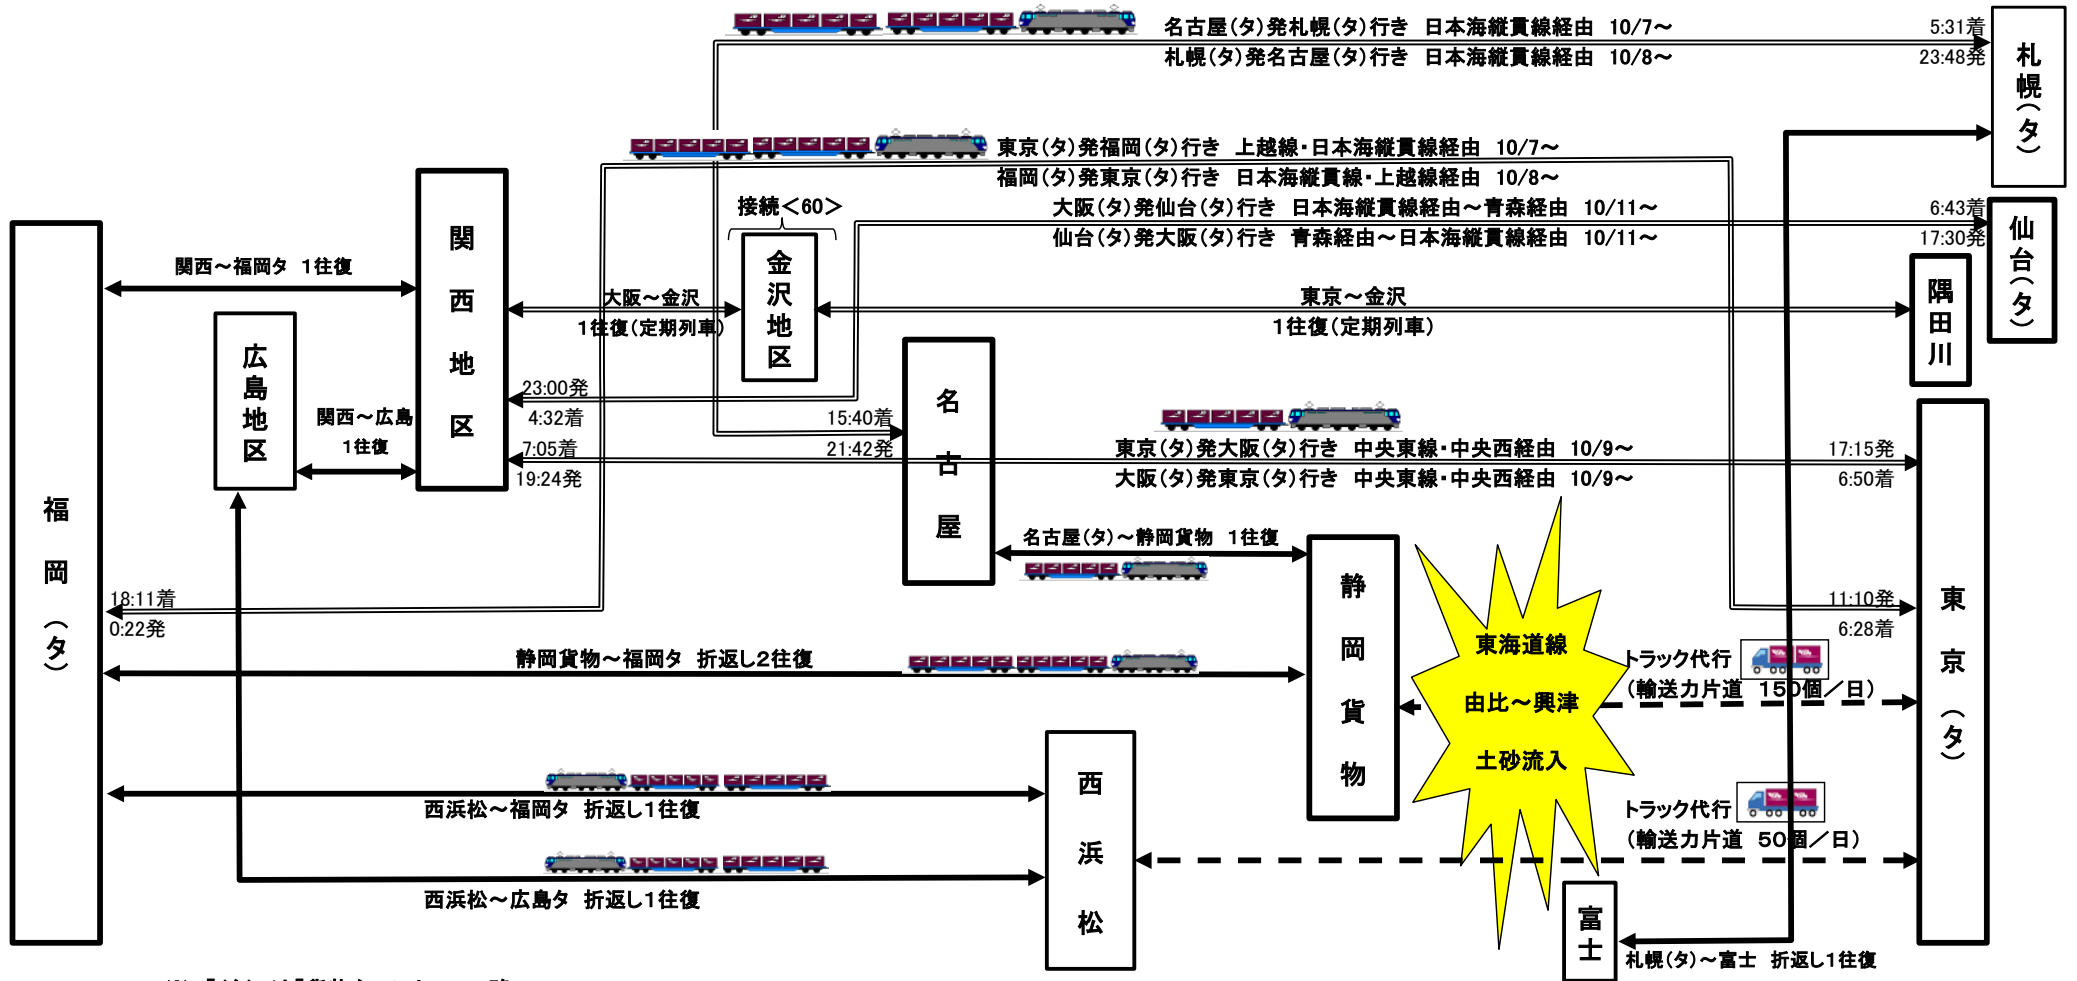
名古屋(タ)発札幌(タ)行き　日本海縦貫線経由　10/7～
札幌(タ)発名古屋(タ)行き　日本海縦貫線経由　10/8～
5:31着
23:48発
札幌(タ)

東京(タ)発福岡(タ)行き　上越線・日本海縦貫線経由　10/7～
福岡(タ)発東京(タ)行き　日本海縦貫線・上越線経由　10/8～

接続＜60＞
大阪(タ)発仙台(タ)行き　日本海縦貫線経由～青森経由　10/11～
仙台(タ)発大阪(タ)行き　青森経由～日本海縦貫線経由　10/11～
6:43着
17:30発
仙台(タ)

関西～福岡タ　1往復
関西地区
金沢地区
大阪～金沢
1往復(定期列車)
東京～金沢
1往復(定期列車)
隅田川

広島地区
関西～広島
1往復
23:00発
4:32着
15:40着
21:42発
名古屋
7:05着
19:24発
東京(タ)発大阪(タ)行き　中央東線・中央西線経由　10/9～
大阪(タ)発東京(タ)行き　中央東線・中央西線経由　10/9～
17:15発
6:50着

福岡(タ)
名古屋(タ)～静岡貨物　1往復
静岡貨物
18:11着
0:22発
11:10発
6:28着
東京(タ)

東海道線
由比～興津
土砂流入
静岡貨物～福岡タ　折返し2往復
トラック代行
(輸送力片道　150個／日)

西浜松～福岡タ　折返し1往復
西浜松
トラック代行
(輸送力片道　50個／日)
西浜松～広島タ　折返し1往復
富士
札幌(タ)～富士　折返し1往復